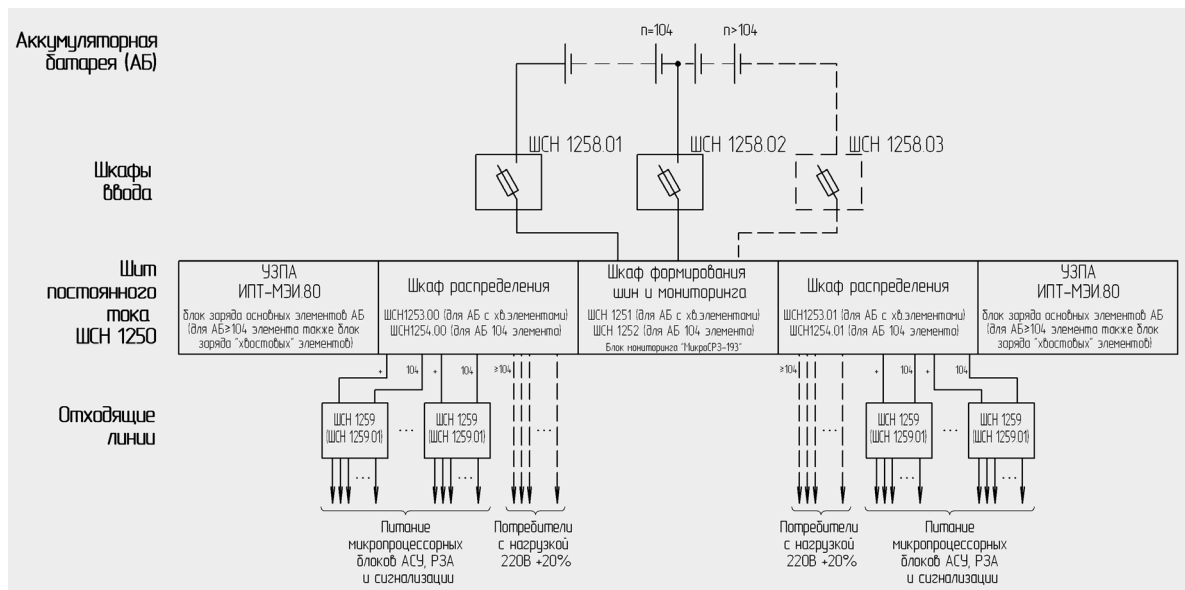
Аккумуляторная батарея (АБ)

n=104

n>104

Шкафы ввода

ШСН 1258.01

ШСН 1258.02

ШСН 1258.03

Щит постоянного тока ШСН 1250

УЗПА ИПТ-МЭИ.80

блок заряда основных элементов АБ (для АБ≥104 элемента также блок заряда "хвостовых" элементов)

Шкаф распределения

ШСН1253.00 (для АБ с хв.элементами) ШСН1254.00 (для АБ 104 элемента)

Шкаф формирования шин и мониторинга

ШСН 1251 (для АБ с хв.элементами) ШСН 1252 (для АБ 104 элемента)

Блок мониторинга "МикроСРЗ-193"

Шкаф распределения

ШСН1253.01 (для АБ с хв.элементами) ШСН1254.01 (для АБ 104 элемента)

УЗПА ИПТ-МЭИ.80

блок заряда основных элементов АБ (для АБ≥104 элемента также блок заряда "хвостовых" элементов)

+ 104 + 104 ≥104

≥104 + 104 + 104

Отходящие линии

ШСН 1259 (ШСН 1259.01) ...

ШСН 1259 (ШСН 1259.01)

...

ШСН 1259 (ШСН 1259.01) ...

ШСН 1259 (ШСН 1259.01)

Питание микропроцессорных блоков АСУ, РЗА и сигнализации

Потребители с нагрузкой 220В +20%

Потребители с нагрузкой 220В +20%

Питание микропроцессорных блоков АСУ, РЗА и сигнализации